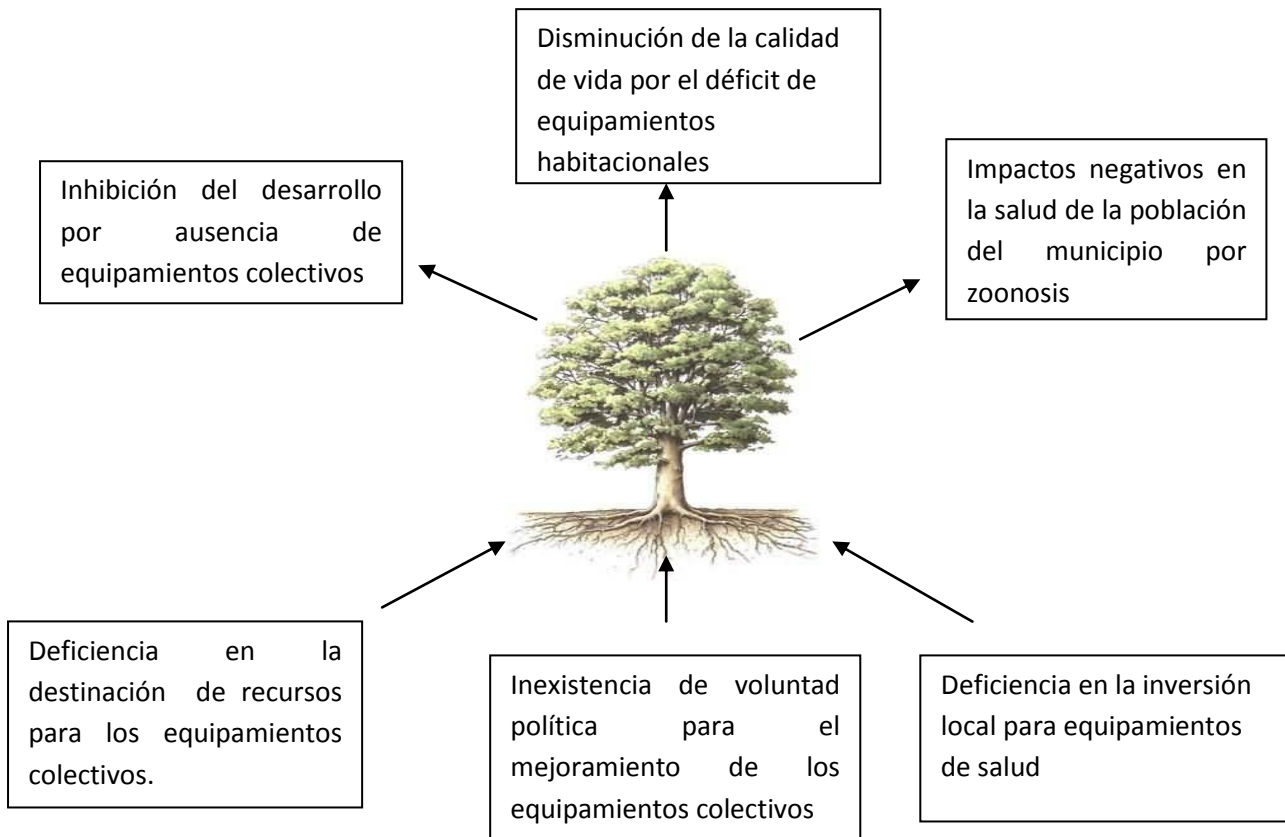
Disminución de la calidad de vida por el déficit de equipamientos habitacionales

Inhibición del desarrollo por ausencia de equipamientos colectivos

Impactos negativos en la salud de la población del municipio por zoonosis

Deficiencia en la destinación de recursos para los equipamientos colectivos.

Inexistencia de voluntad política para el mejoramiento de los equipamientos colectivos

Deficiencia en la inversión local para equipamientos de salud